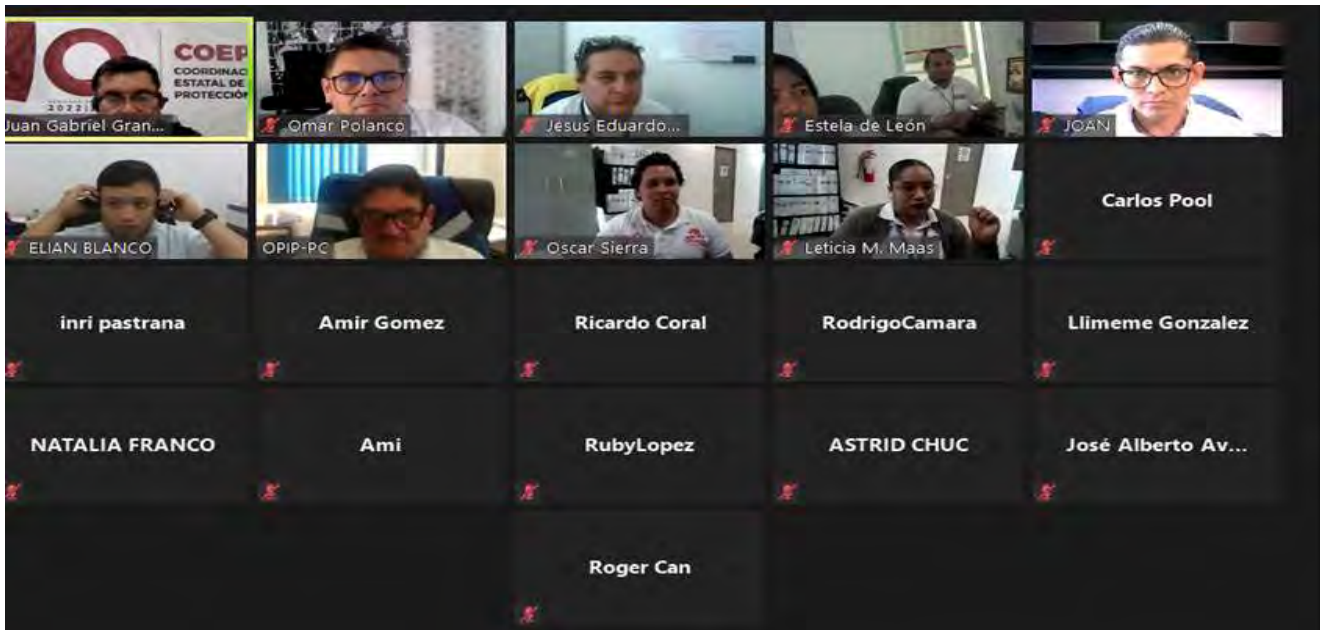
COEP
COORDINACIÓ
ESTATAL DE
PROTECCIÓN
2022
Juan Gabriel Gran...

Omar Polanco

Jesus Eduardo...

Estela de León

JOAN

ELIAN BLANCO

OPIP-PC

Oscar Sierra

Leticia M. Maas

Carlos Pool

inri pastrana

Amir Gomez

Ricardo Coral

RodrigoCamara

Llimeme Gonzalez

NATALIA FRANCO

Ami

RubyLopez

ASTRID CHUC

José Alberto Av...

Roger Can